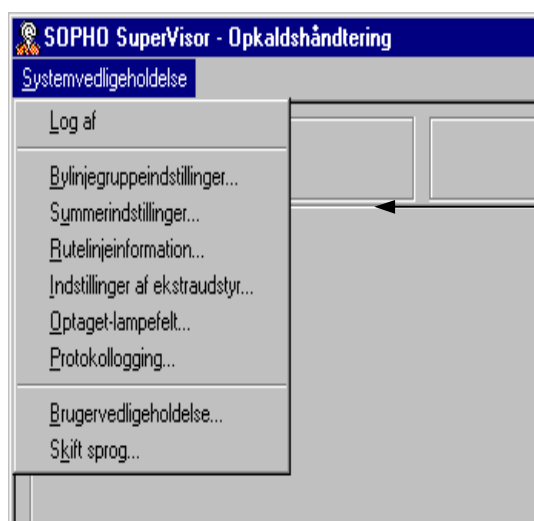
SOPHO SuperVisor - Opkaldshåndtering

Systemvedligeholdelse

Log af

Bylinjegruppeindstillinger...
Summerindstillinger...
Rutelinjeinformation...
Indstillinger af ekstraudstyr...
Optaget-lampefelt...
Protokollogging...

Brugervedligeholdelse...
Skift sprog...